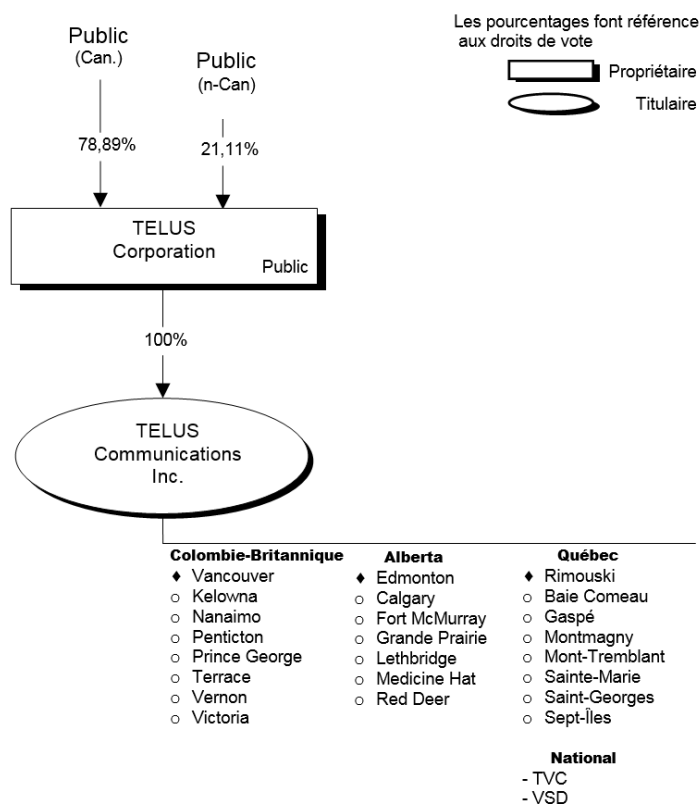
Public
(Can.)

Public
(n-Can)

Les pourcentages font référence aux droits de vote

Propriétaire

Titulaire

78,89%

21,11%

TELUS
Corporation

Public

100%

TELUS
Communications
Inc.

Colombie-Britannique
♦ Vancouver
○ Kelowna
○ Nanaimo
○ Penticton
○ Prince George
○ Terrace
○ Vernon
○ Victoria

Alberta
♦ Edmonton
○ Calgary
○ Fort McMurray
○ Grande Prairie
○ Lethbridge
○ Medicine Hat
○ Red Deer

Québec
♦ Rimouski
○ Baie Comeau
○ Gaspé
○ Montmagny
○ Mont-Tremblant
○ Sainte-Marie
○ Saint-Georges
○ Sept-Îles

National
- TVC
- VSD